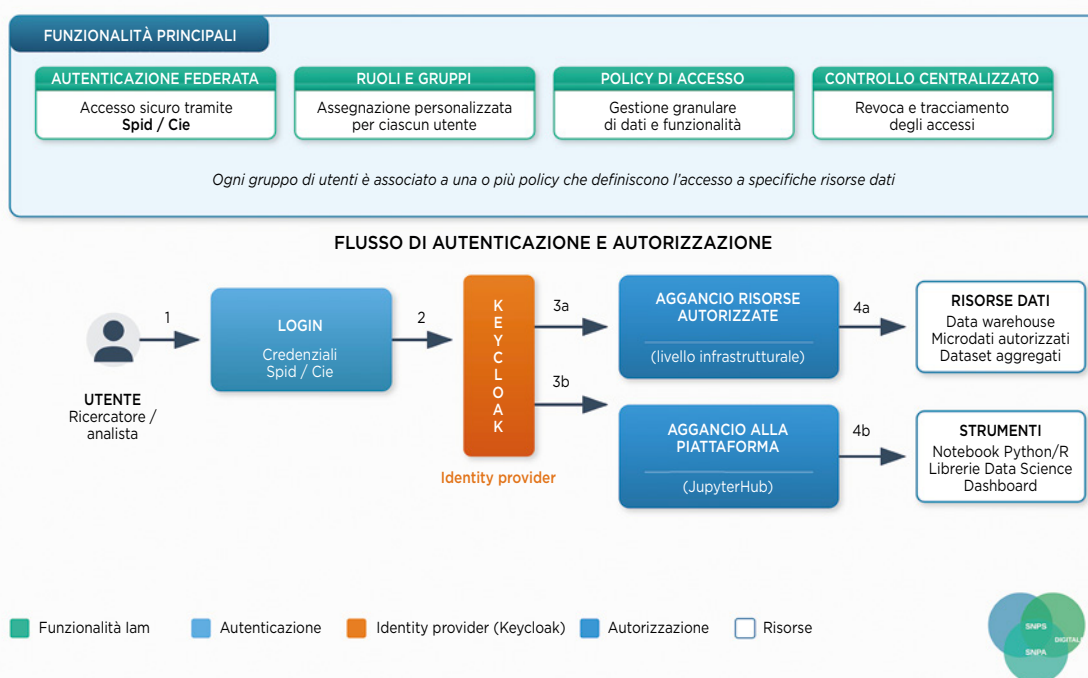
FUNZIONALITÀ PRINCIPALI

AUTENTICAZIONE FEDERATA
Accesso sicuro tramite **Spid / Cie**

RUOLI E GRUPPI
Assegnazione personalizzata per ciascun utente

POLICY DI ACCESSO
Gestione granulare di dati e funzionalità

CONTROLLO CENTRALIZZATO
Revoca e tracciamento degli accessi

*Ogni gruppo di utenti è associato a una o più policy che definiscono l'accesso a specifiche risorse dati*

FLUSSO DI AUTENTICAZIONE E AUTORIZZAZIONE

UTENTE
Ricercatore / analista

1

LOGIN
Credenziali Spid / Cie

2

KEYCLOAK
Identity provider

3a

AGGANCIO RISORSE AUTORIZZATE
(livello infrastrutturale)

4a

RISORSE DATI
Data warehouse
Microdati autorizzati
Dataset aggregati

3b

AGGANCIO ALLA PIATTAFORMA
(JupyterHub)

4b

STRUMENTI
Notebook Python/R
Librerie Data Science
Dashboard

Funzionalità Iam
Autenticazione
Identity provider (Keycloak)
Autorizzazione
Risorse

SNPS
DIGITAL
SNPA